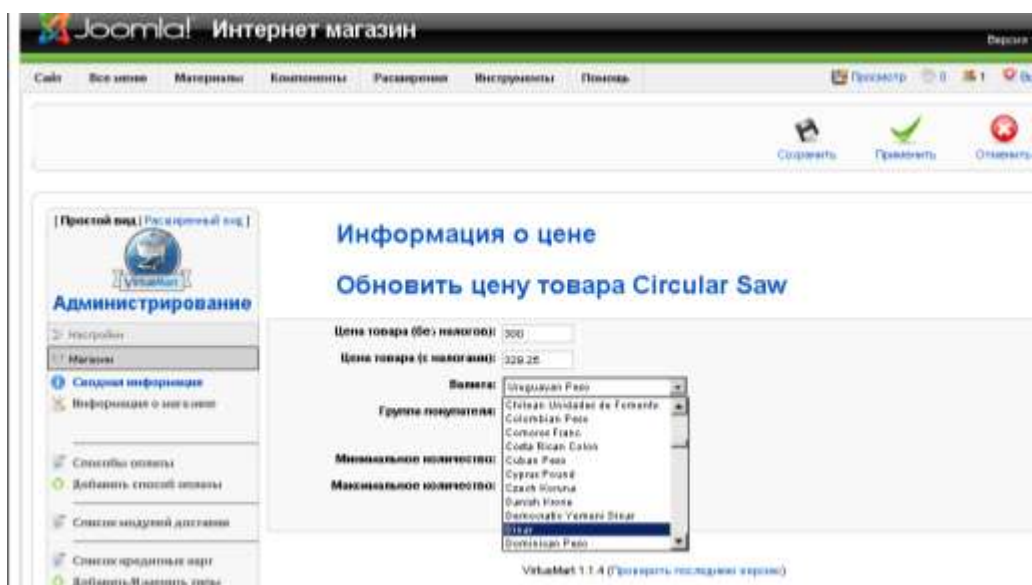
Joomla! Интернет магазин

Версия

Сайт | Все меню | Материалы | Компоненты | Расширения | Инструменты | Помощь

Просмотр 0 1

Сохранить | Применить | Отменить

[ Простой вид | Расширенный вид ]

VirtueMart

Администрирование

Настройки

Магазин

Сводная информация

Информация о магазине

Способы оплаты

Добавить способ оплаты

Список модулей доставки

Список кредитных карт

Добавить/Изменить типы

Информация о цене

Обновить цену товара Circular Saw

Цена товара (без налогов): 300

Цена товара (с налогами): 328.26

Валюта: Uruguayan Peso

Группа покупателя:

Минимальное количество:

Максимальное количество:

Chilean Unidades de Fomento
Colombian Peso
Comoros Franc
Costa Rican Colon
Cuban Peso
Cyprus Pound
Czech Koruna
Danish Krone
Democratic Yemeni Dinar
Dinar
Dominican Peso

VirtueMart 1.1.4 (Проверить последнюю версию)